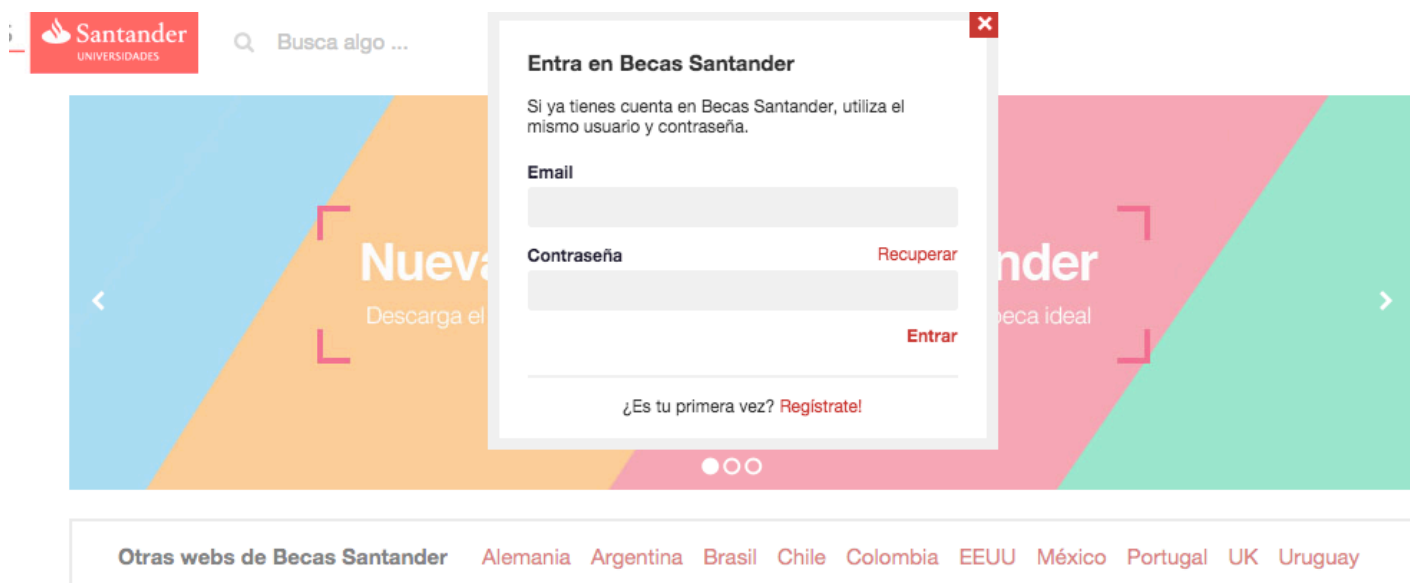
Santander
UNIVERSIDADES

Busca algo ...

Nueva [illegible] nder

Descarga el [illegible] beca ideal

Entra en Becas Santander

Si ya tienes cuenta en Becas Santander, utiliza el mismo usuario y contraseña.

Email

Contraseña Recuperar

Entrar

¿Es tu primera vez? Regístrate!

Otras webs de Becas Santander Alemania Argentina Brasil Chile Colombia EEUU México Portugal UK Uruguay